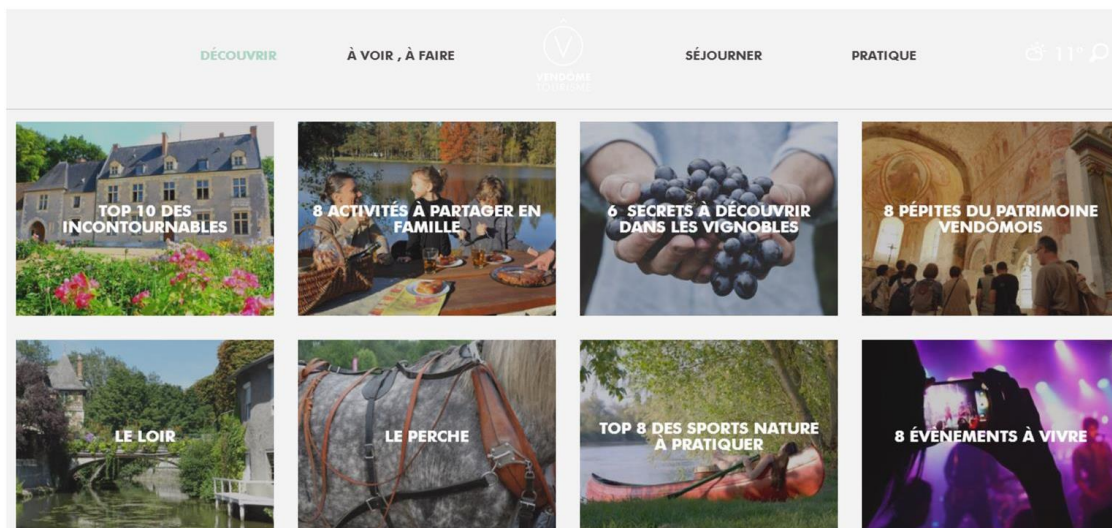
DÉCOUVRIR

À VOIR , À FAIRE

V

VENDÔME TOURISME

SÉJOURNER

PRATIQUE

11°

TOP 10 DES INCONTOURNABLES

8 ACTIVITÉS À PARTAGER EN FAMILLE

6 SECRETS À DÉCOUVRIR DANS LES VIGNOBLES

8 PÉPITES DU PATRIMOINE VENDÔMOIS

LE LOIR

LE PERCHE

TOP 8 DES SPORTS NATURE À PRATIQUER

8 ÉVÉNEMENTS À VIVRE